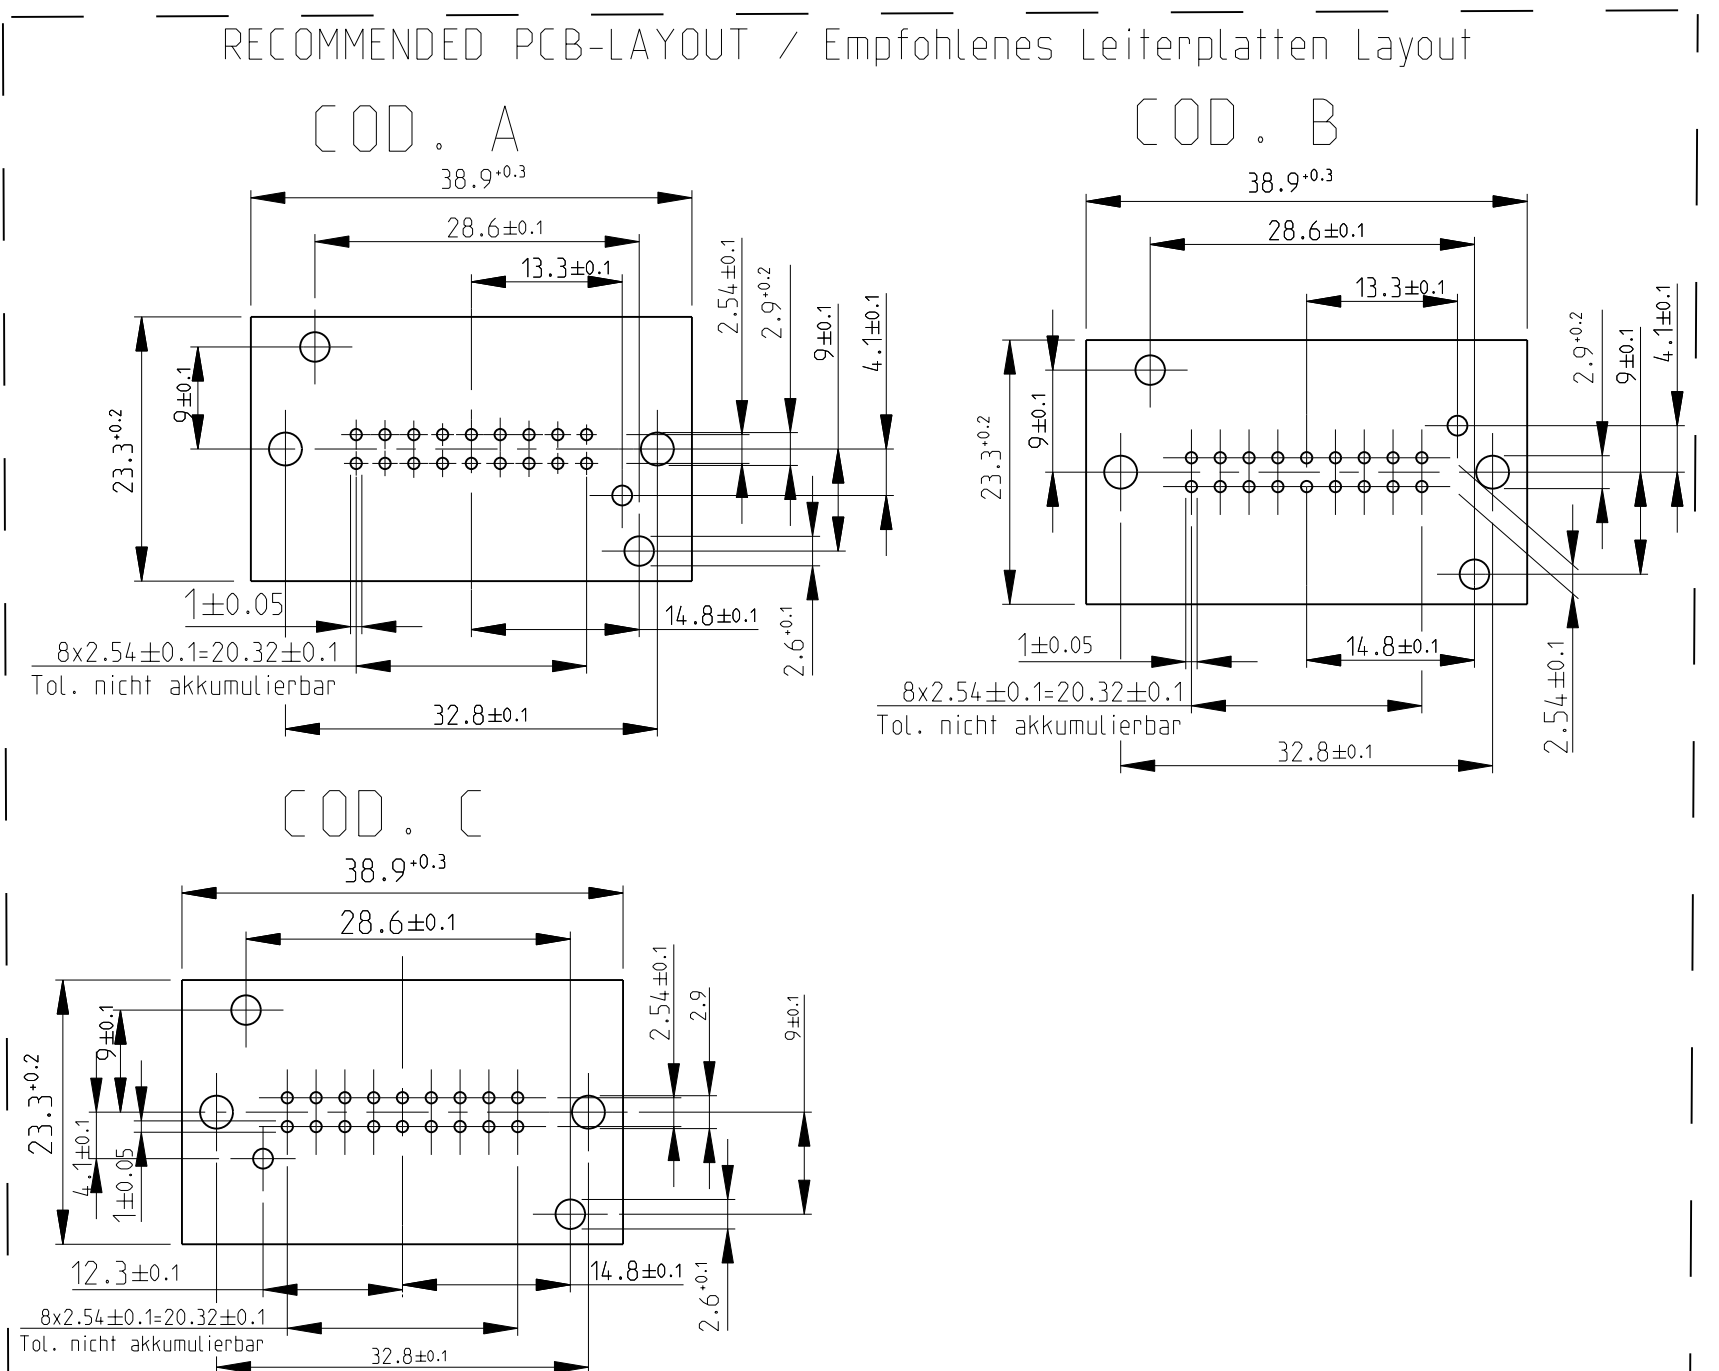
RECOMMENDED PCB-LAYOUT / Empfohlenes Leiterplatten Layout

COD. A

$38.9^{+0.3}$

28.6±0.1

13.3±0.1

2.54±0.1

$2.9^{+0.2}$

9±0.1

4.1±0.1

9±0.1

$23.3^{+0.2}$

1±0.05

14.8±0.1

$2.6^{+0.1}$

8x2.54±0.1=20.32±0.1
Tol. nicht akkumulierbar

32.8±0.1

COD. B

$38.9^{+0.3}$

28.6±0.1

13.3±0.1

$2.9^{+0.2}$

9±0.1

4.1±0.1

9±0.1

$23.3^{+0.2}$

1±0.05

14.8±0.1

2.54±0.1

8x2.54±0.1=20.32±0.1
Tol. nicht akkumulierbar

32.8±0.1

COD. C

$38.9^{+0.3}$

28.6±0.1

2.54±0.1

2.9

9±0.1

9±0.1

$23.3^{+0.2}$

4.1±0.1

1±0.05

12.3±0.1

14.8±0.1

$2.6^{+0.1}$

8x2.54±0.1=20.32±0.1
Tol. nicht akkumulierbar

32.8±0.1